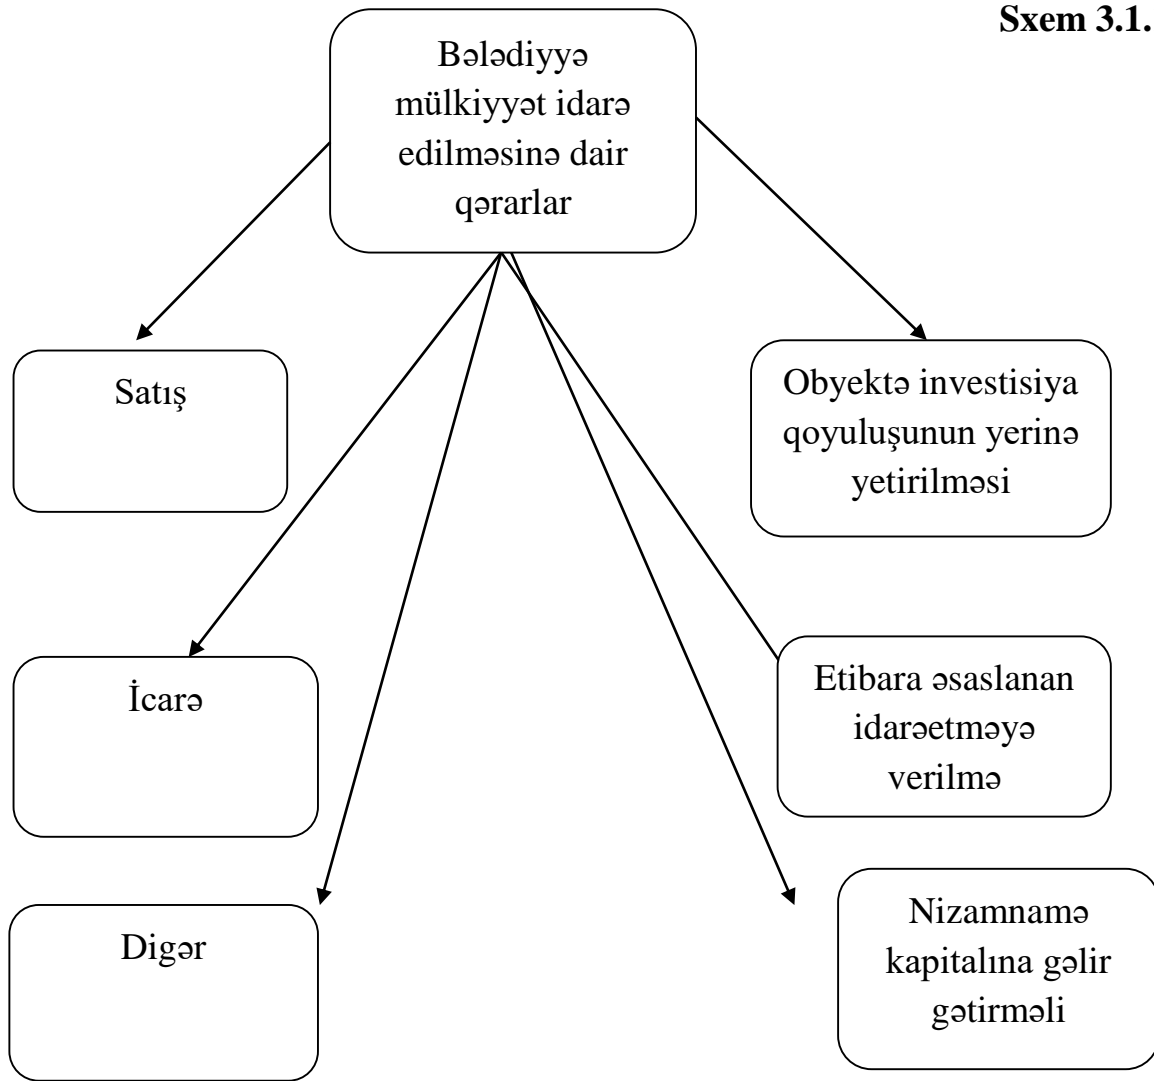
Sxem 3.1.

Bələdiyyə mülkiyyət idarə edilməsinə dair qərarlar

Satış

Obyektə investisiya qoyuluşunun yerinə yetirilməsi

İcarə

Etibara əsaslanan idarəetməyə verilmə

Digər

Nizamnamə kapitalına gəlir gətirməli